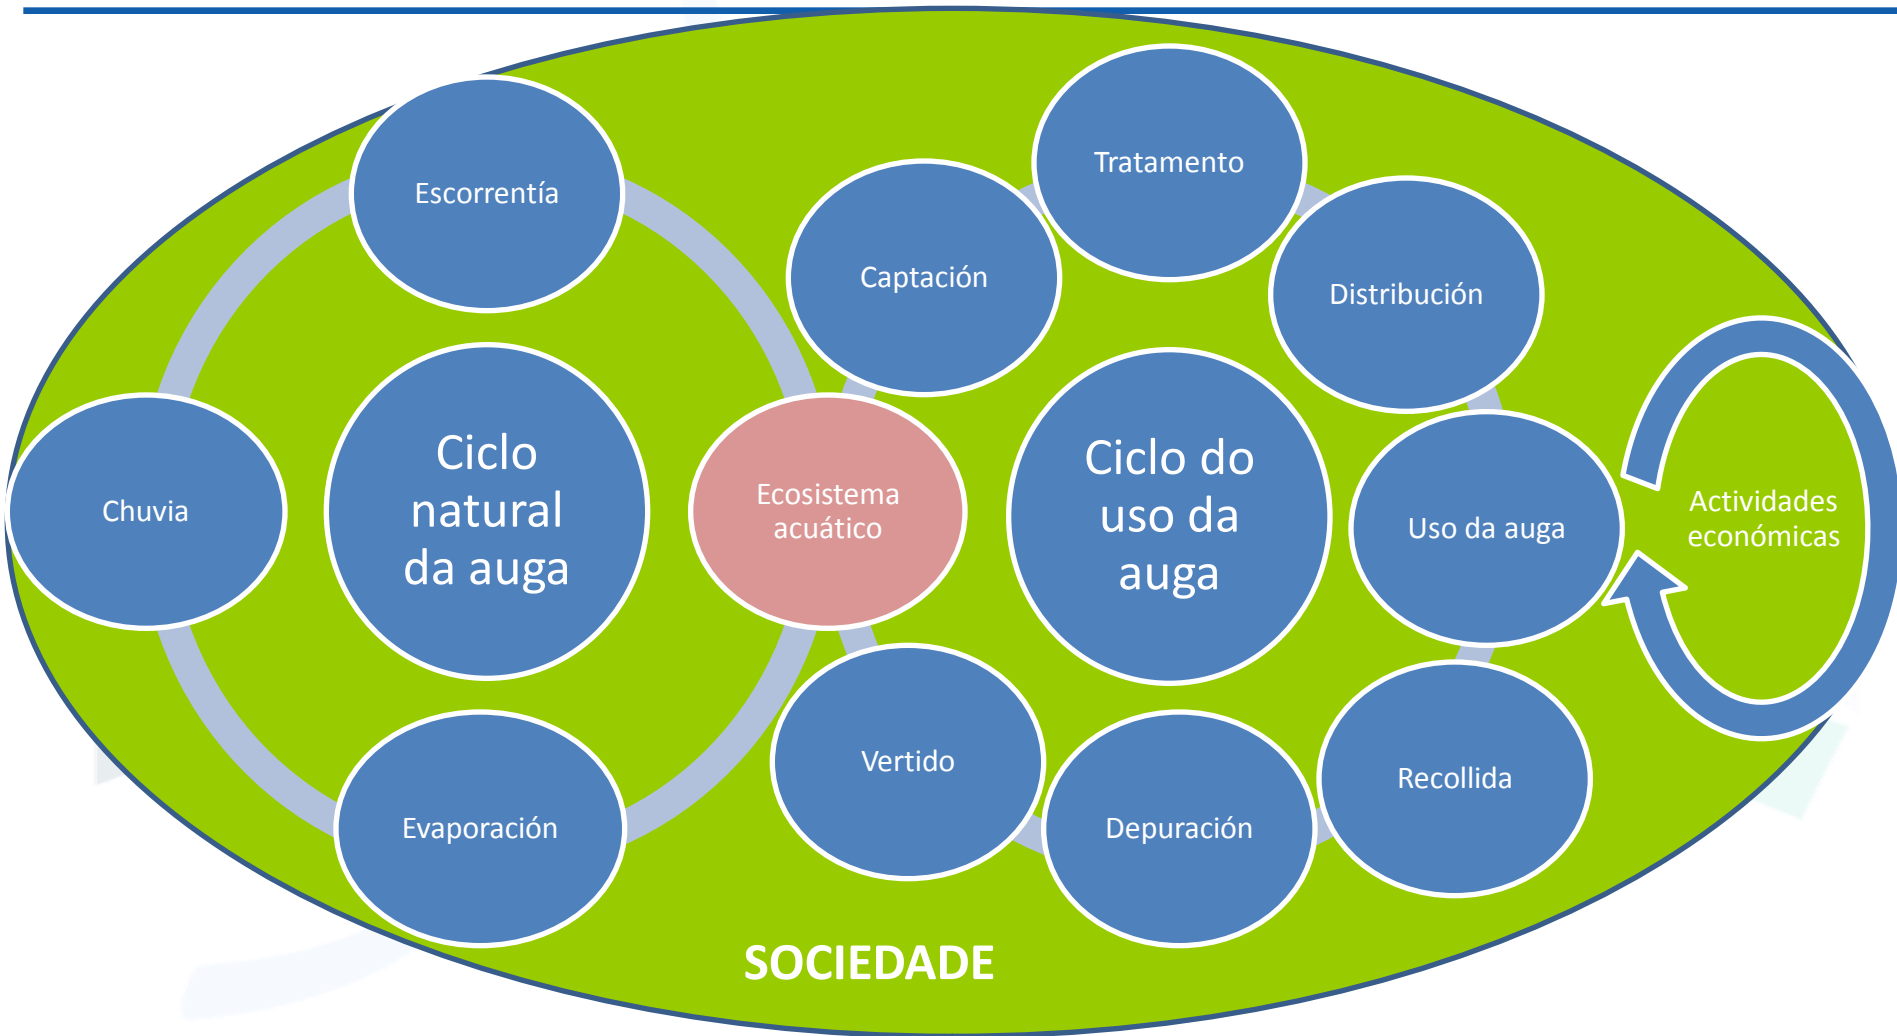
Escorrentía

Chuvia

Ciclo natural da auga

Evaporación

Ecosistema acuático

Tratamento

Captación

Distribución

Ciclo do uso da auga

Uso da auga

Actividades económicas

Vertido

Depuración

Recollida

SOCIEDADE